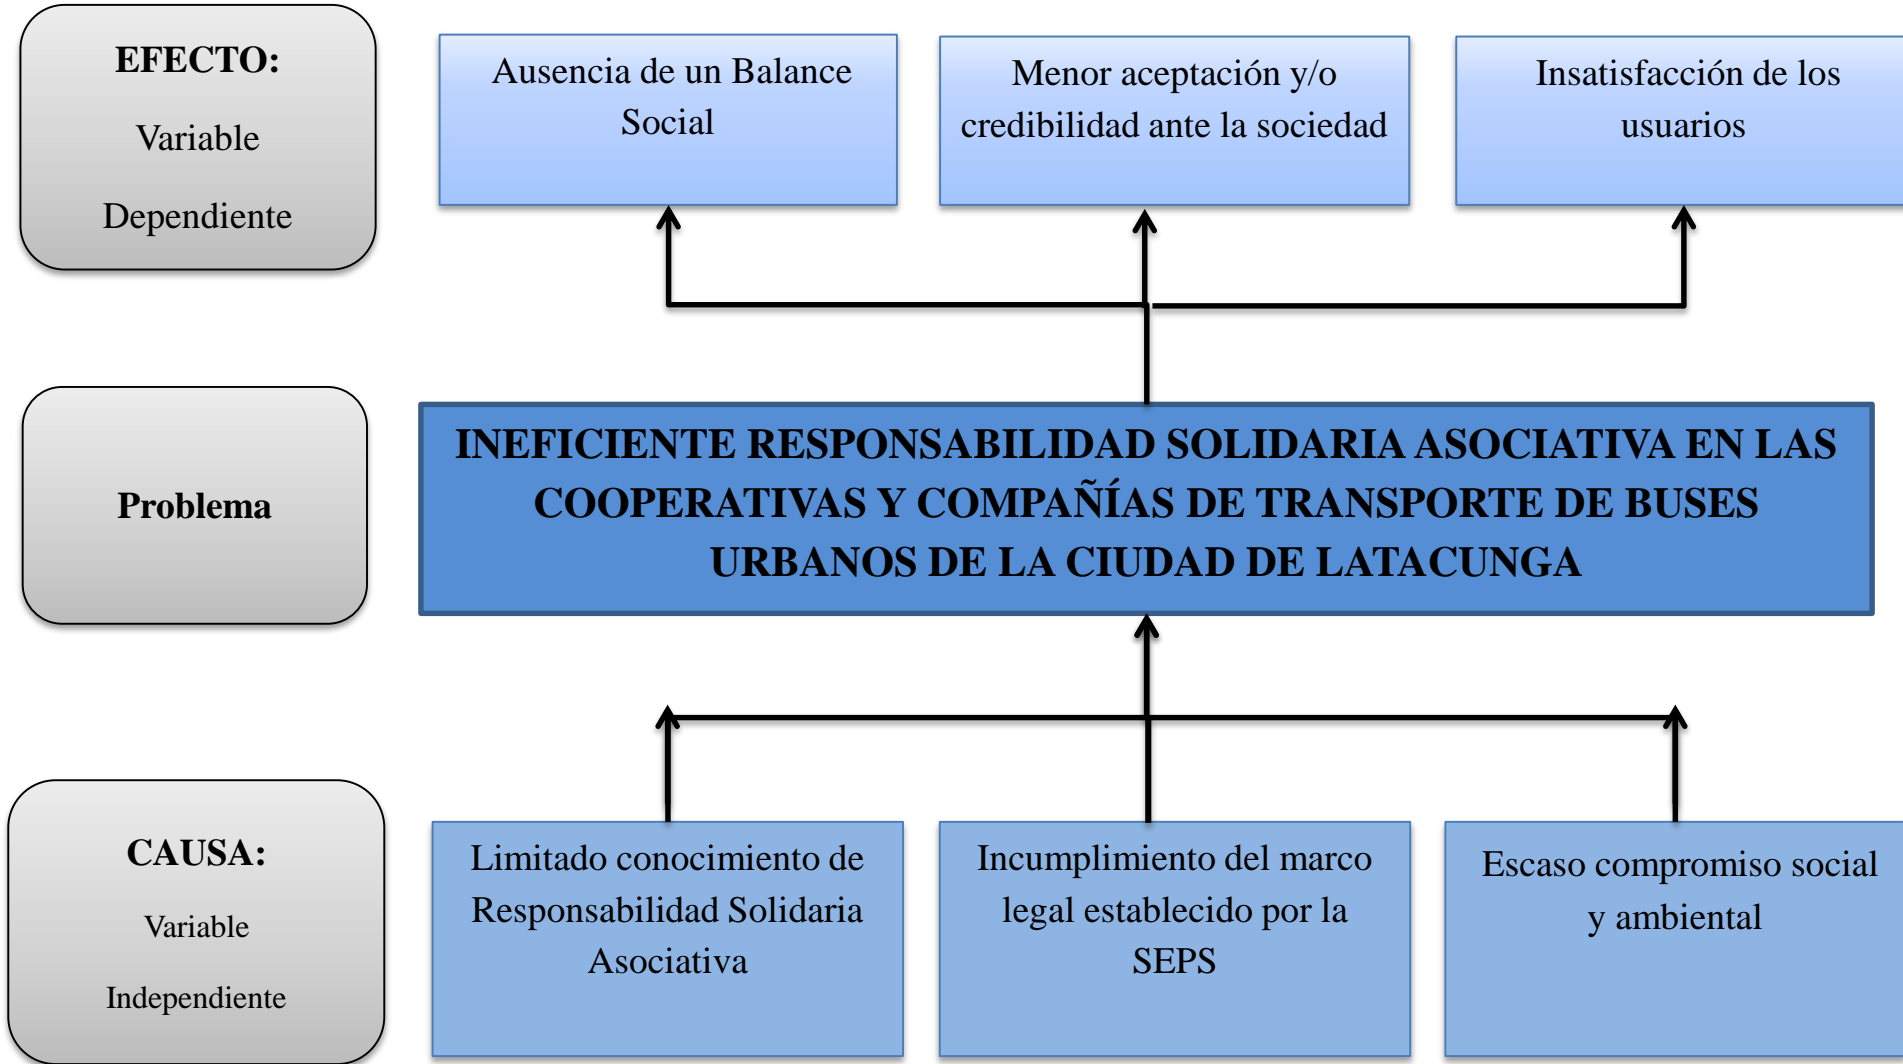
EFECTO:

Variable

Dependiente

Ausencia de un Balance Social

Menor aceptación y/o credibilidad ante la sociedad

Insatisfacción de los usuarios

Problema

INEFICIENTE RESPONSABILIDAD SOLIDARIA ASOCIATIVA EN LAS COOPERATIVAS Y COMPAÑÍAS DE TRANSPORTE DE BUSES URBANOS DE LA CIUDAD DE LATACUNGA

CAUSA:

Variable

Independiente

Limitado conocimiento de Responsabilidad Solidaria Asociativa

Incumplimiento del marco legal establecido por la SEPS

Escaso compromiso social y ambiental